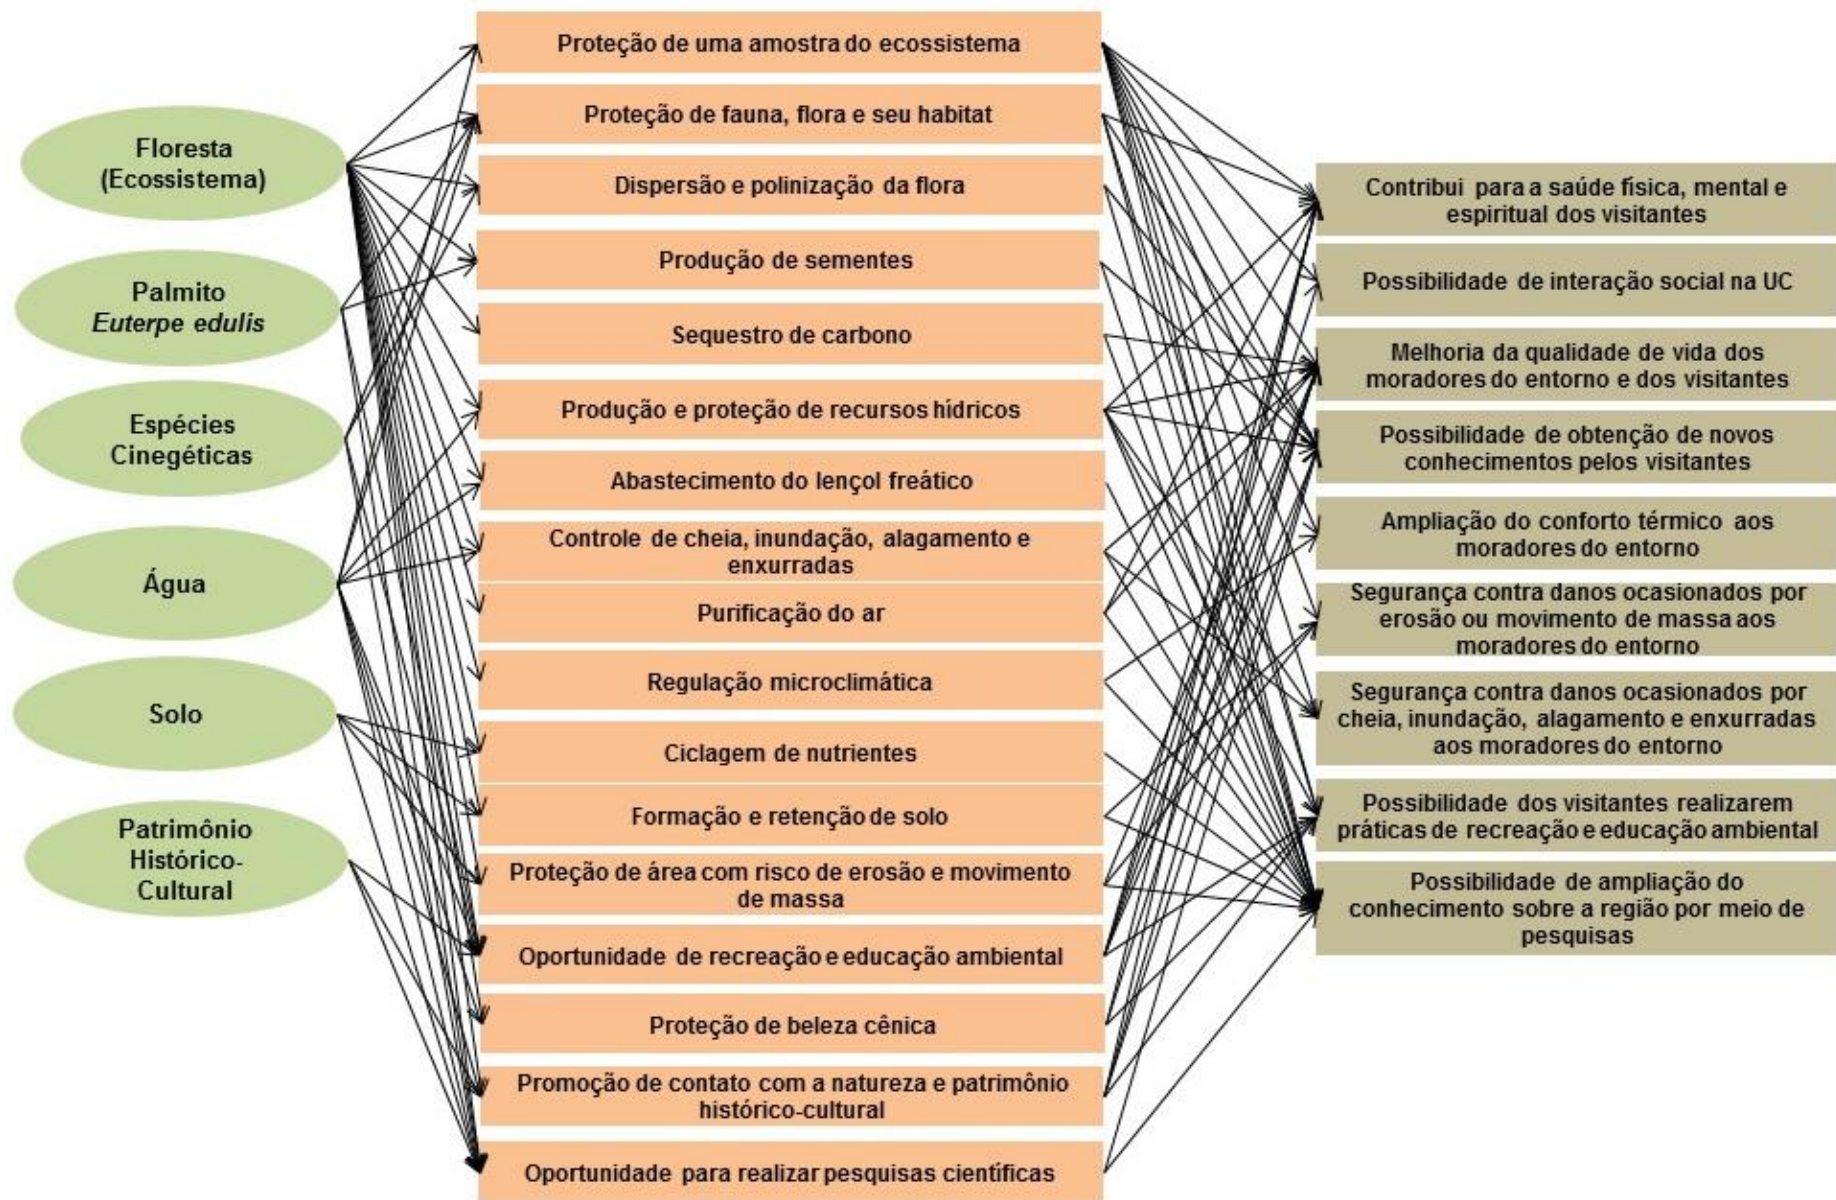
Floresta (Ecossistema)

Palmito *Euterpe edulis*

Espécies Cinegéticas

Água

Solo

Patrimônio Histórico-Cultural

Proteção de uma amostra do ecossistema

Proteção de fauna, flora e seu habitat

Dispersão e polinização da flora

Produção de sementes

Sequestro de carbono

Produção e proteção de recursos hídricos

Abastecimento do lençol freático

Controle de cheia, inundação, alagamento e enxurradas

Purificação do ar

Regulação microclimática

Ciclagem de nutrientes

Formação e retenção de solo

Proteção de área com risco de erosão e movimento de massa

Oportunidade de recreação e educação ambiental

Proteção de beleza cênica

Promoção de contato com a natureza e patrimônio histórico-cultural

Oportunidade para realizar pesquisas científicas

Contribui para a saúde física, mental e espiritual dos visitantes

Possibilidade de interação social na UC

Melhoria da qualidade de vida dos moradores do entorno e dos visitantes

Possibilidade de obtenção de novos conhecimentos pelos visitantes

Ampliação do conforto térmico aos moradores do entorno

Segurança contra danos ocasionados por erosão ou movimento de massa aos moradores do entorno

Segurança contra danos ocasionados por cheia, inundação, alagamento e enxurradas aos moradores do entorno

Possibilidade dos visitantes realizarem práticas de recreação e educação ambiental

Possibilidade de ampliação do conhecimento sobre a região por meio de pesquisas